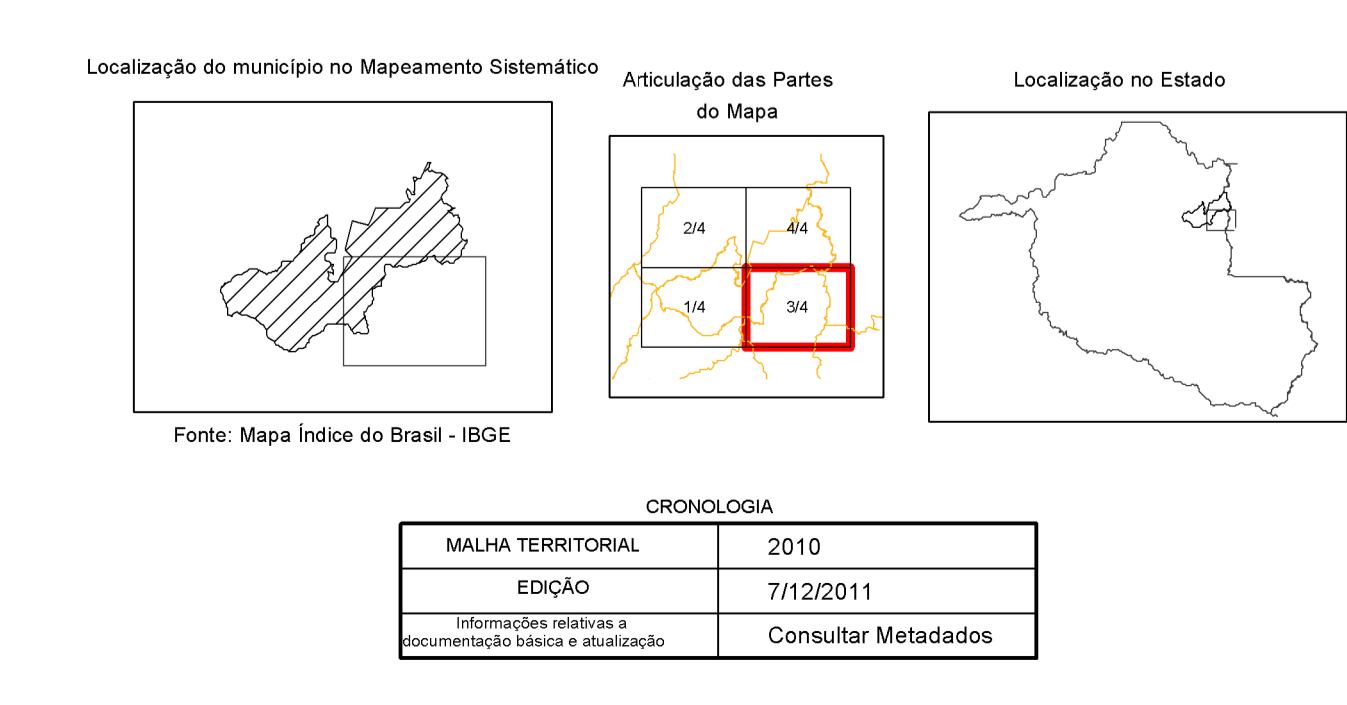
Localização do município no Mapeamento Sistemático

Fonte: Mapa Índice do Brasil - IBGE

Articulação das Partes do Mapa

2/4
4/4
1/4
3/4

Localização no Estado

CRONOLOGIA

| MALHA TERRITORIAL | 2010 |
|---|---|
| EDIÇÃO | 7/12/2011 |
| Informações relativas a documentação básica e atualização | Consultar Metadados |